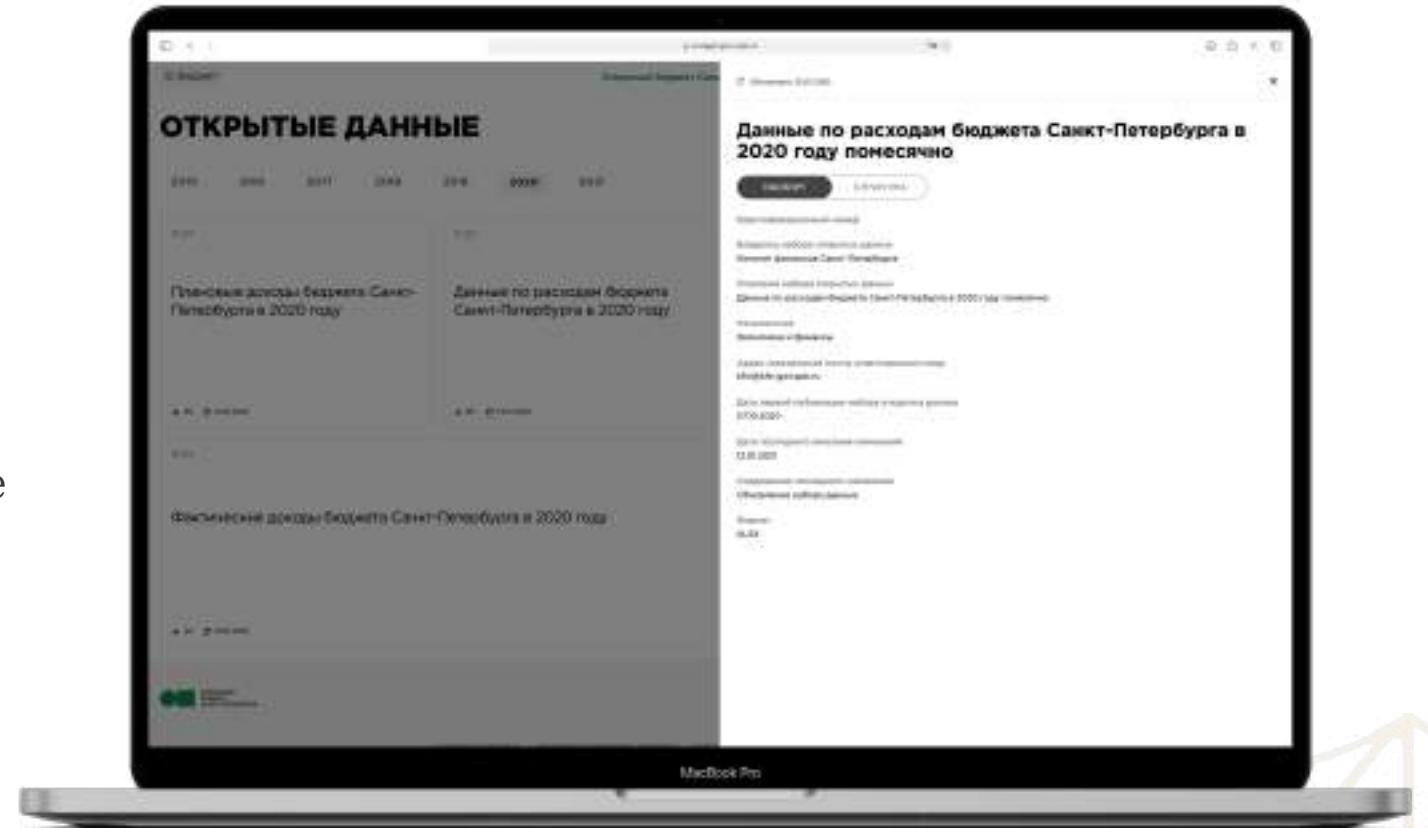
ОТКРЫТЫЕ ДАННЫЕ

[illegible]

Плановые доходы бюджета Санкт-Петербурга в 2020 году

Данные по расходам бюджета Санкт-Петербурга в 2020 году

Фактические доходы бюджета Санкт-Петербурга в 2020 году

Данные по расходам бюджета Санкт-Петербурга в 2020 году помесячно

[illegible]

Комитет финансов Санкт-Петербурга

Данные по расходам бюджета Санкт-Петербурга в 2020 году помесячно

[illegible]

MacBook Pro